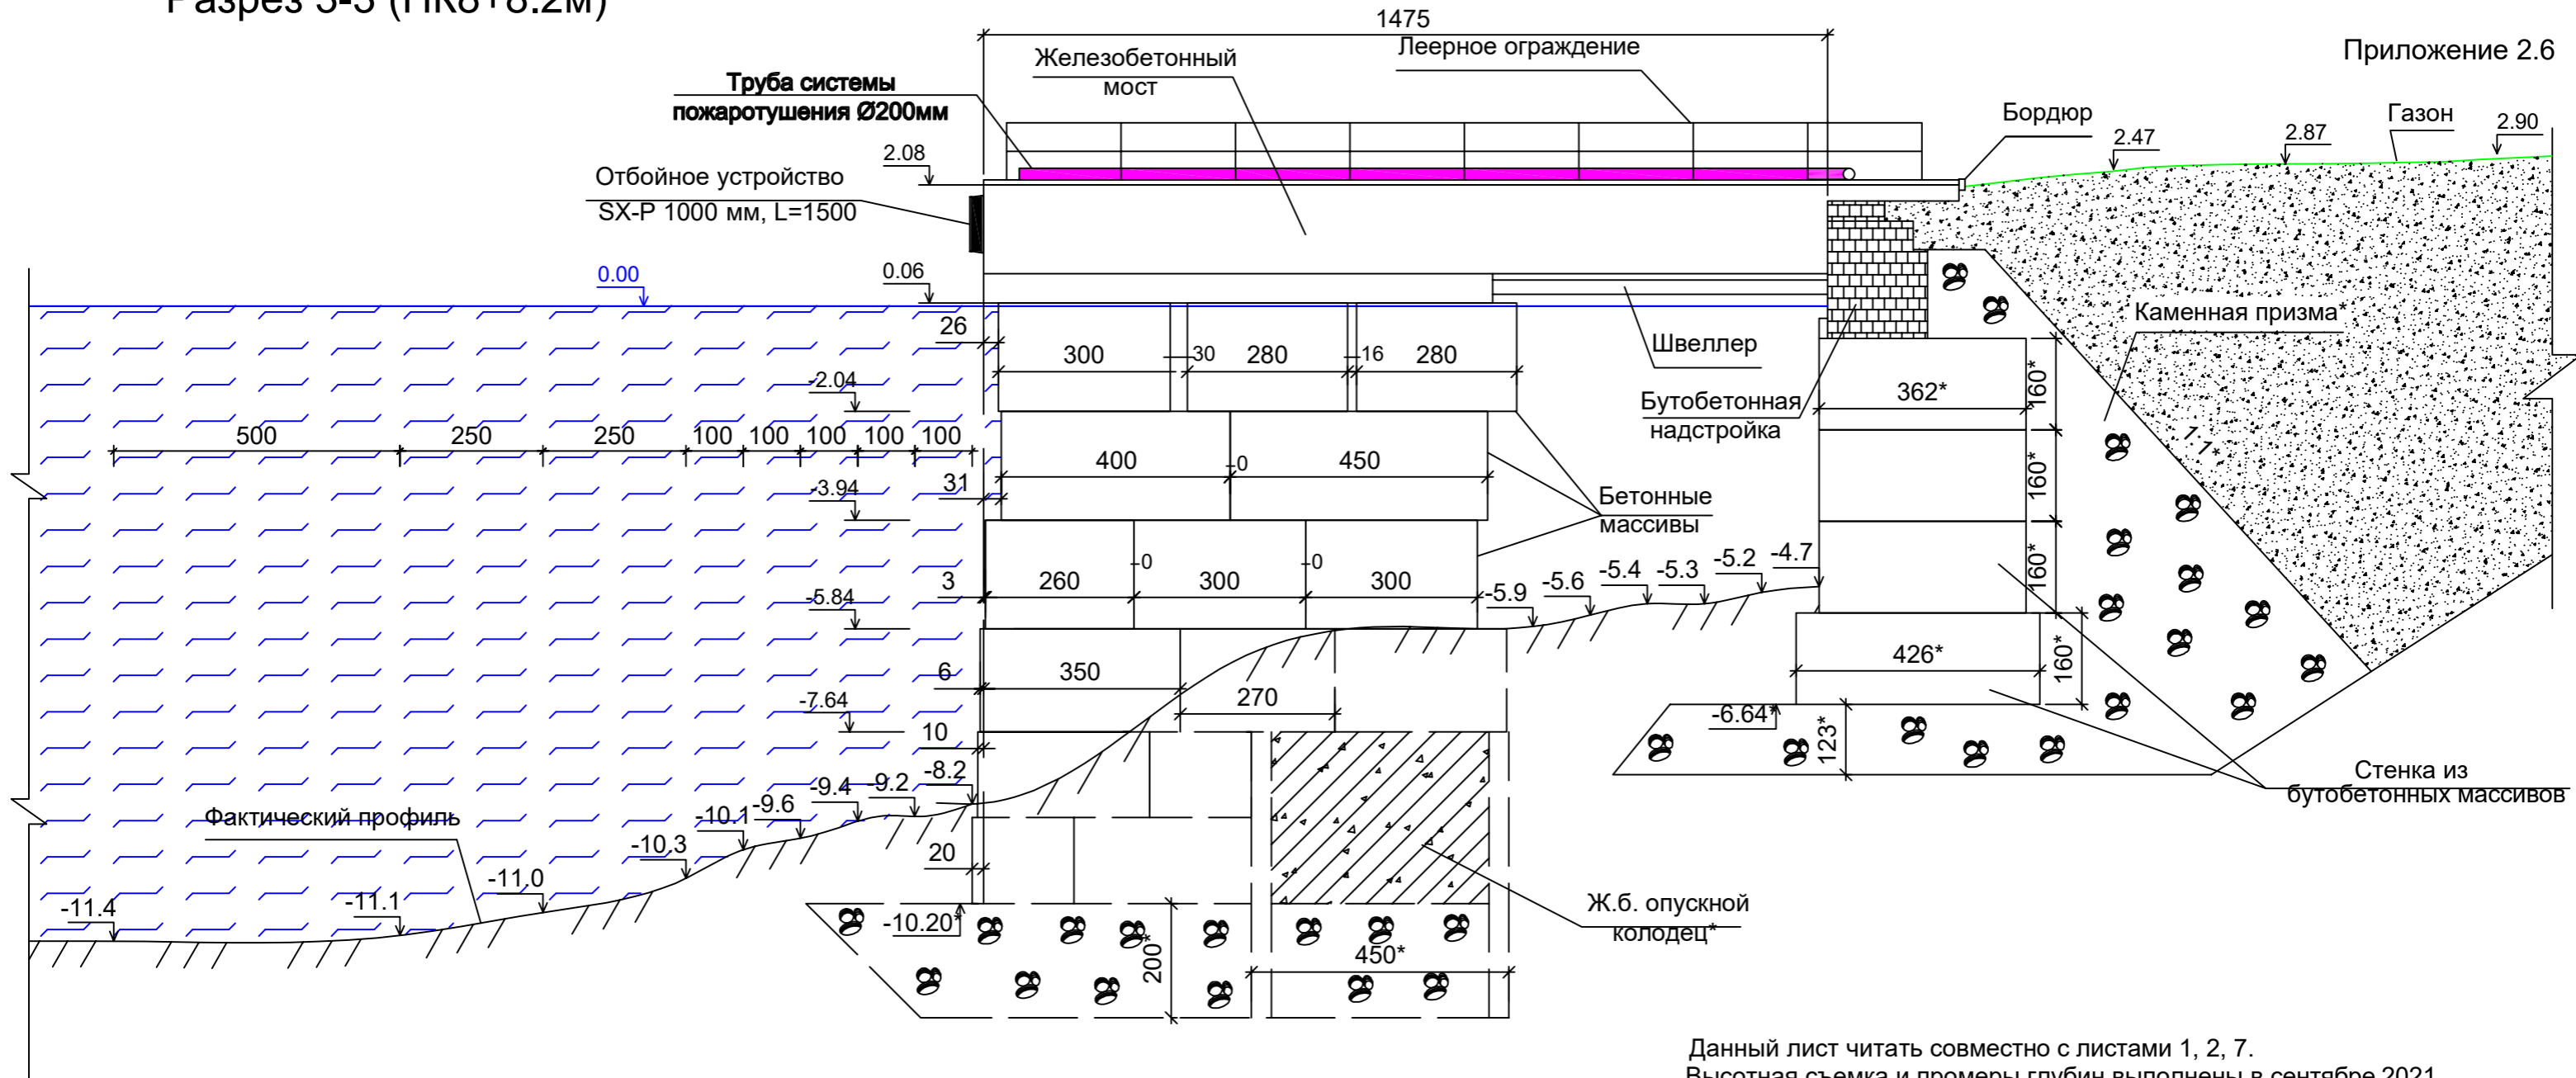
Разрез 3-3 (ПК8+8.2м)

1475

Приложение 2.6

Железобетонный мост

Леерное ограждение

Труба системы пожаротушения Ø200мм

2.08

Отбойное устройство SX-P 1000 мм, L=1500

Бордюр

2.47

2.87

Газон

2.90

0.00

0.06

26

300

30

280

16

280

Швеллер

Каменная призма*

-2.04

Бутобетонная надстройка

362*

160*

500

250

250

100

100

100

100

100

400

0

450

1:1*

-3.94

31

Бетонные массивы

160*

260

0

300

0

300

3

-5.84

-5.9

-5.6

-5.4

-5.3

-5.2

-4.7

160*

350

6

270

426*

160*

-7.64

10

-6.64*

123*

-8.2

-9.2

-9.4

-9.6

-10.1

Фактический профиль

Стенка из бутобетонных массивов

-10.3

20

-11.0

-11.4

-11.1

-10.20*

200*

Ж.б. опускной колодец*

450*

Данный лист читать совместно с листами 1, 2, 7.
Высотная съемка и промеры глубин выполнены в сентябре 2021